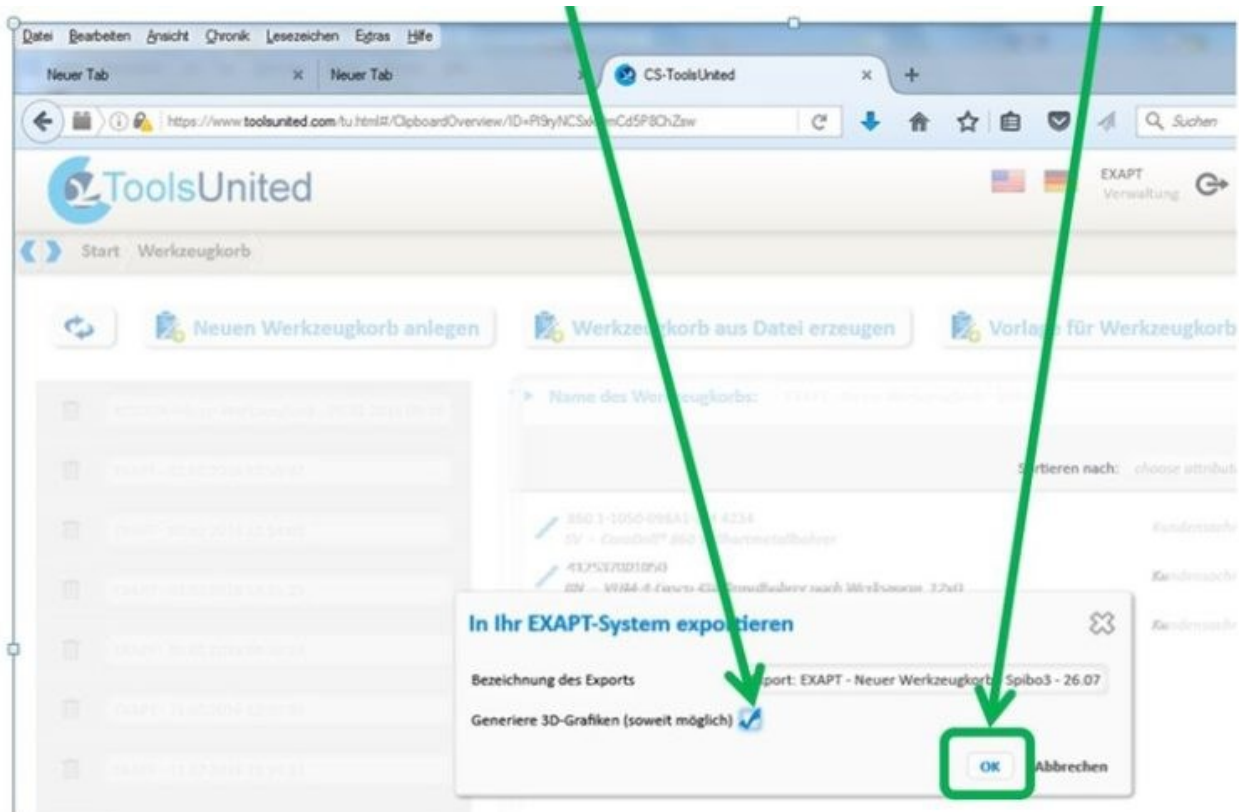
Datei Bearbeiten Ansicht Chronik Lesezeichen Extras Hilfe

Neuer Tab × Neuer Tab × CS-ToolsUnited × +

https://www.toolsunited.com/tu.html#/ClipboardOverview/ID=Pl9ryNCSx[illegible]mCd5P8ChZsw

Suchen

ToolsUnited

EXAPT Verwaltung

Start Werkzeugkorb

Neuen Werkzeugkorb anlegen

Werkzeugkorb aus Datei erzeugen

Vorlage für Werkzeugkorb

Name des Werkzeugkorbs:

Sortieren nach: choose attribute

In Ihr EXAPT-System exportieren

Bezeichnung des Exports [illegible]port: EXAPT - Neuer Werkzeugkorb Spibo3 - 26.07

Generiere 3D-Grafiken (soweit möglich)

OK Abbrechen